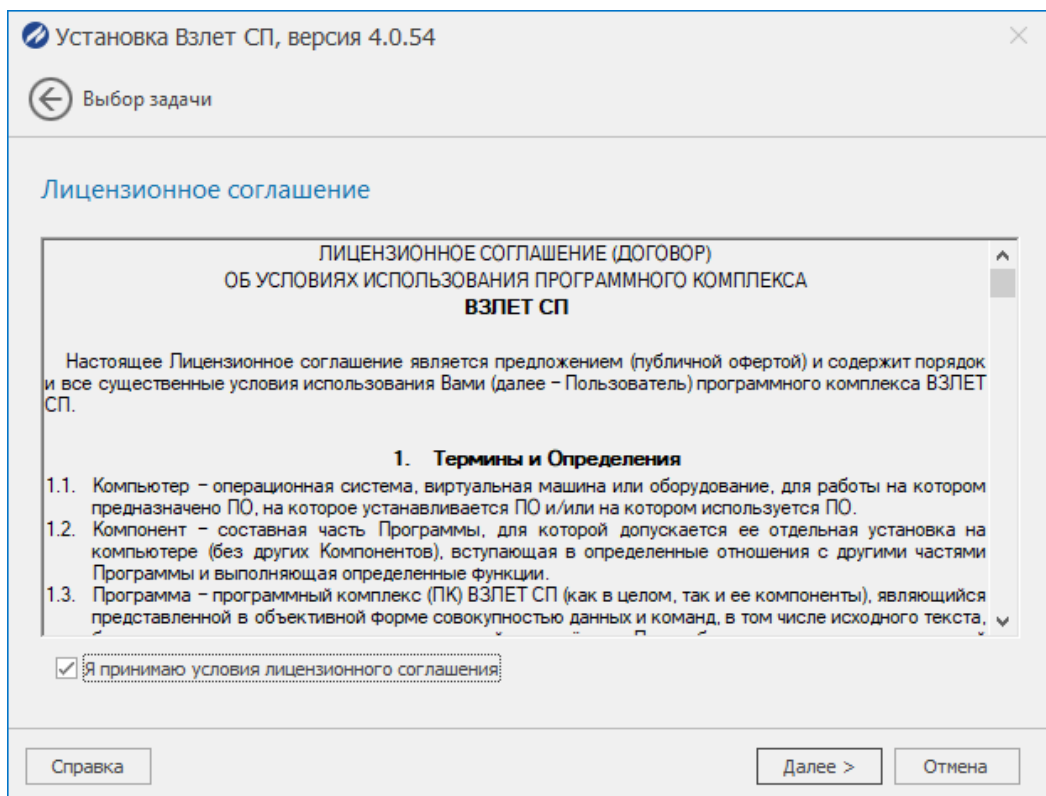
Установка Взлет СП, версия 4.0.54

Выбор задачи

Лицензионное соглашение

ЛИЦЕНЗИОННОЕ СОГЛАШЕНИЕ (ДОГОВОР)
ОБ УСЛОВИЯХ ИСПОЛЬЗОВАНИЯ ПРОГРАММНОГО КОМПЛЕКСА
ВЗЛЕТ СП

Настоящее Лицензионное соглашение является предложением (публичной офертой) и содержит порядок и все существенные условия использования Вами (далее – Пользователь) программного комплекса ВЗЛЕТ СП.

1. Термины и Определения

1.1. Компьютер – операционная система, виртуальная машина или оборудование, для работы на котором предназначено ПО, на которое устанавливается ПО и/или на котором используется ПО.
1.2. Компонент – составная часть Программы, для которой допускается ее отдельная установка на компьютере (без других Компонентов), вступающая в определенные отношения с другими частями Программы и выполняющая определенные функции.
1.3. Программа – программный комплекс (ПК) ВЗЛЕТ СП (как в целом, так и ее компоненты), являющийся представленной в объективной форме совокупностью данных и команд, в том числе исходного текста, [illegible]

Я принимаю условия лицензионного соглашения

Справка

Далее >

Отмена